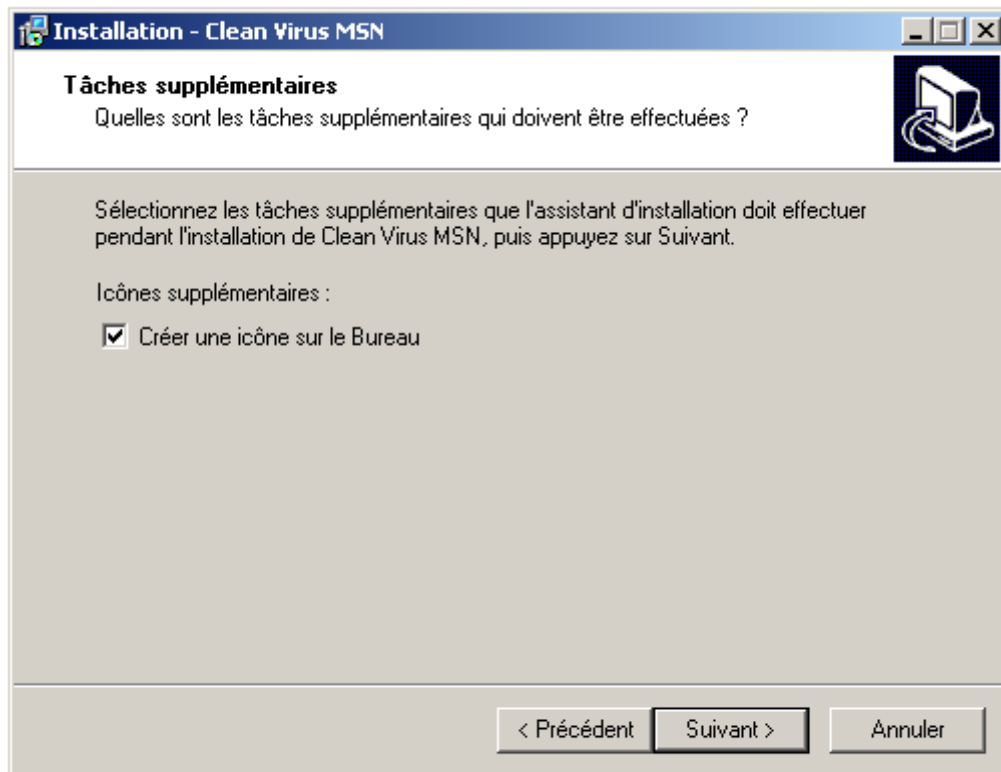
Installation - Clean Virus MSN

Tâches supplémentaires

Quelles sont les tâches supplémentaires qui doivent être effectuées ?

Sélectionnez les tâches supplémentaires que l'assistant d'installation doit effectuer pendant l'installation de Clean Virus MSN, puis appuyez sur Suivant.

Icônes supplémentaires :

☑ Créer une icône sur le Bureau

< Précédent | Suivant > | Annuler